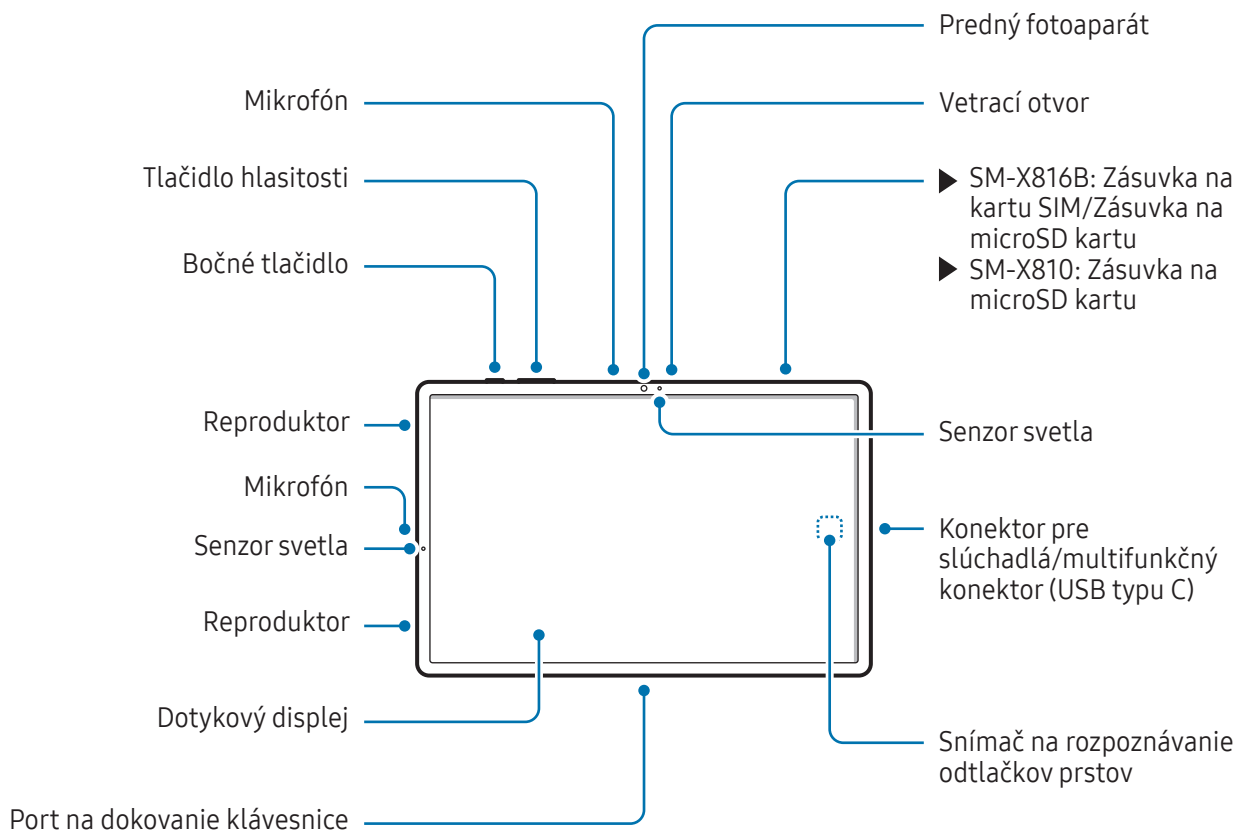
Predný fotoaparát

Mikrofón

Vetrací otvor

Tlačidlo hlasitosti

▶ SM-X816B: Zásuvka na kartu SIM/Zásuvka na microSD kartu
▶ SM-X810: Zásuvka na microSD kartu

Bočné tlačidlo

Reproduktor

Senzor svetla

Mikrofón

Senzor svetla

Konektor pre slúchadlá/multifunkčný konektor (USB typu C)

Reproduktor

Dotykový displej

Snímač na rozpoznávanie odtlačkov prstov

Port na dokovanie klávesnice